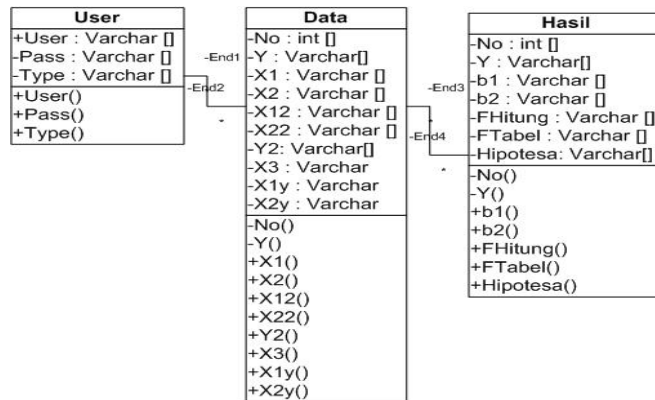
User
+User : Varchar []
-Pass : Varchar []
-Type : Varchar []
+User()
+Pass()
+Type()

-End1
-End2

Data
-No : int []
-Y : Varchar[]
-X1 : Varchar []
-X2 : Varchar []
-X12 : Varchar []
-X22 : Varchar []
-Y2: Varchar[]
-X3 : Varchar
-X1y : Varchar
-X2y : Varchar
-No()
-Y()
+X1()
+X2()
+X12()
+X22()
+Y2()
+X3()
+X1y()
+X2y()

-End3
-End4

Hasil
-No : int []
-Y : Varchar[]
-b1 : Varchar []
-b2 : Varchar []
-FHitung : Varchar []
-FTabel : Varchar []
-Hipotesa: Varchar[]
-No()
-Y()
+b1()
+b2()
+FHitung()
+FTabel()
+Hipotesa()